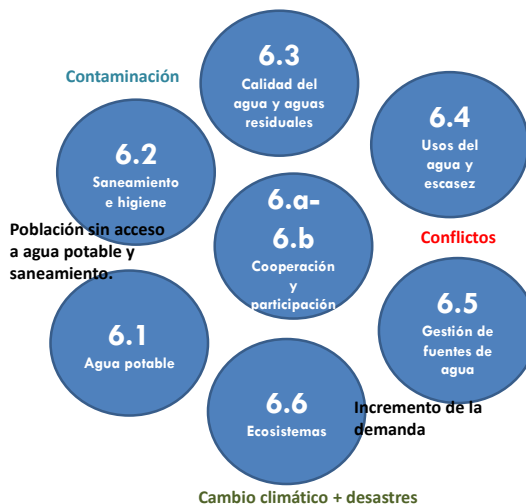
Contaminación

6.3
Calidad del agua y aguas residuales

6.4
Usos del agua y escasez

6.2
Saneamiento e higiene

6.a-6.b
Cooperación y participación

Población sin acceso a agua potable y saneamiento.

Conflictos

6.5
Gestión de fuentes de agua

6.1
Agua potable

6.6
Ecosistemas

Incremento de la demanda

Cambio climático + desastres